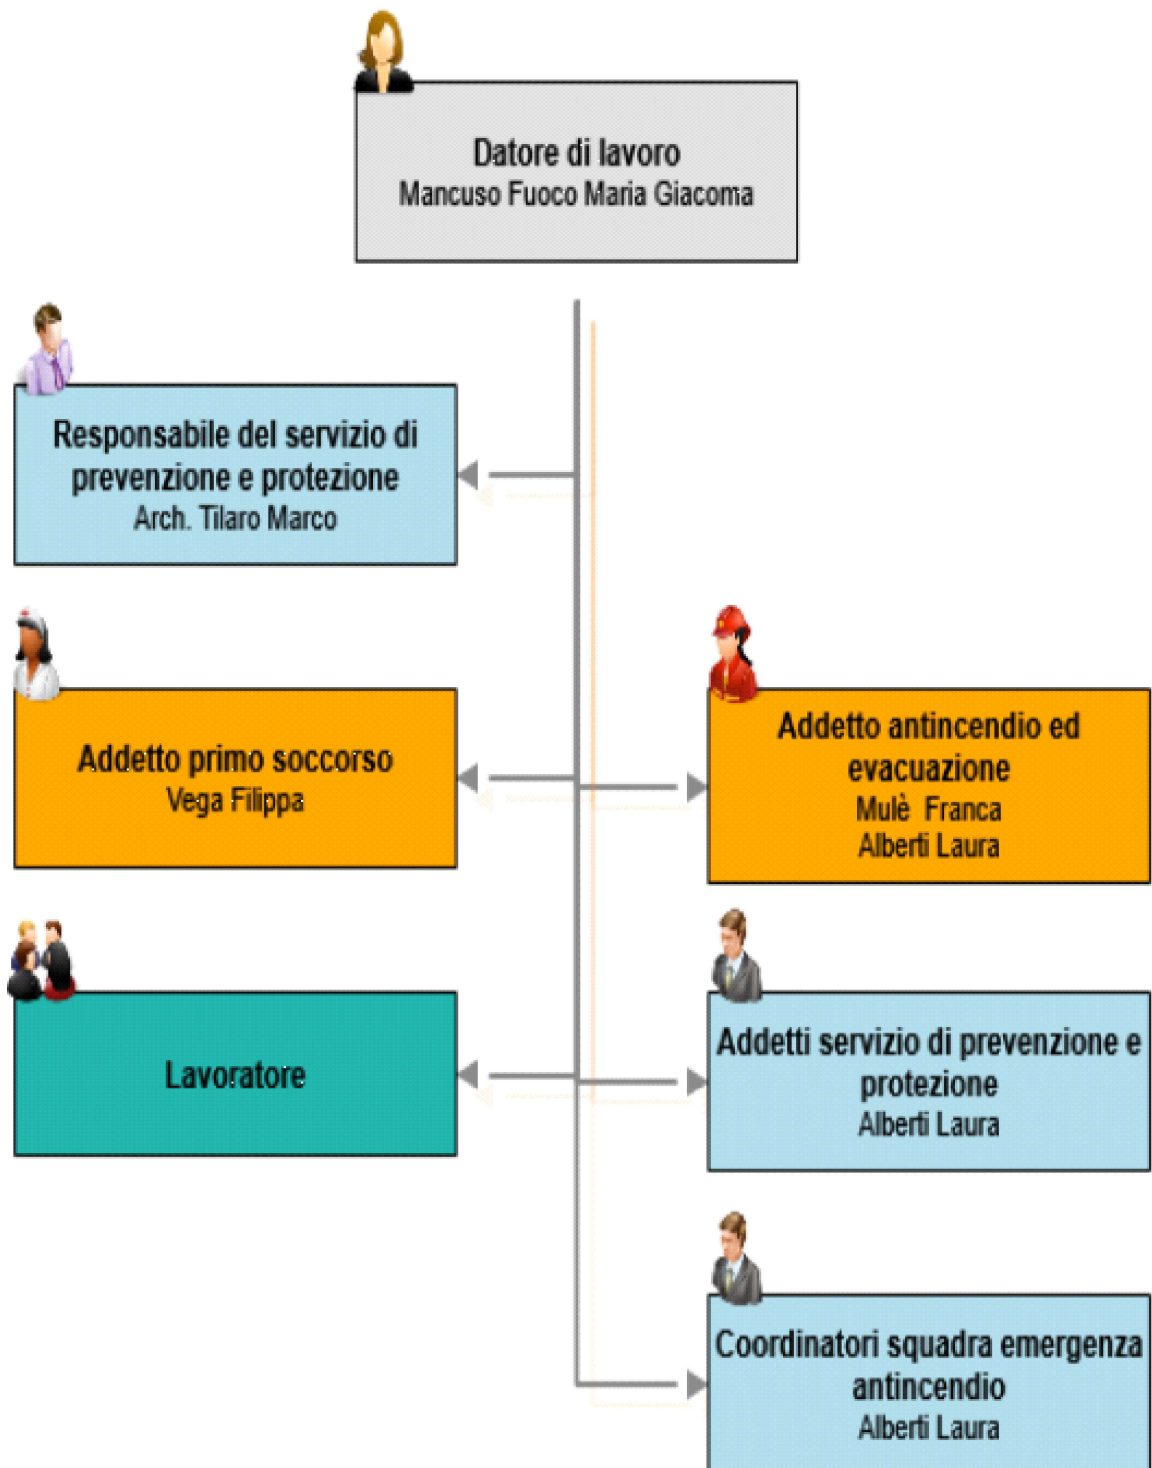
Datore di lavoro
Mancuso Fuoco Maria Giacoma

Responsabile del servizio di prevenzione e protezione
Arch. Tilaro Marco

Addetto primo soccorso
Vega Filippa

Addetto antincendio ed evacuazione
Mulè Franca
Alberti Laura

Lavoratore

Addetti servizio di prevenzione e protezione
Alberti Laura

Coordinatori squadra emergenza antincendio
Alberti Laura